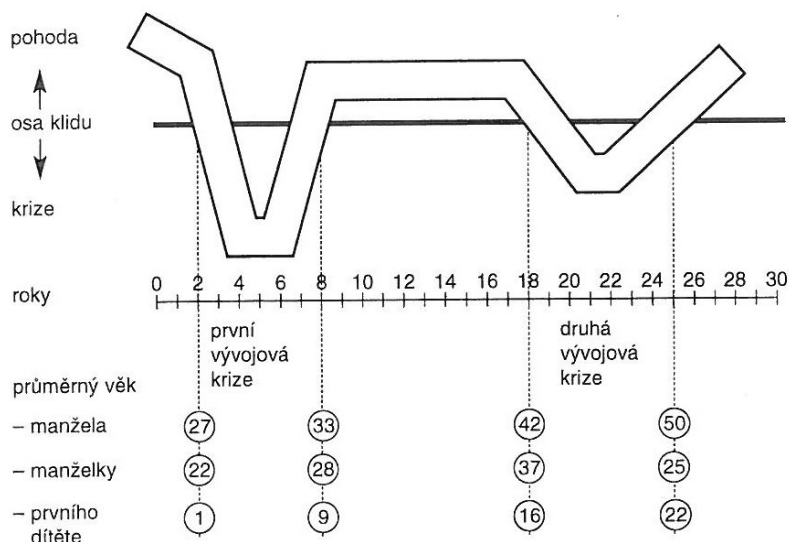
pohoda

osa klidu

krize

roky

0 2 4 6 8 10 12 14 16 18 20 22 24 26 28 30

první vývojová krize

druhá vývojová krize

průměrný věk

– manžela 27 33 42 50

– manželky 22 28 37 25

– prvního dítěte 1 9 16 22